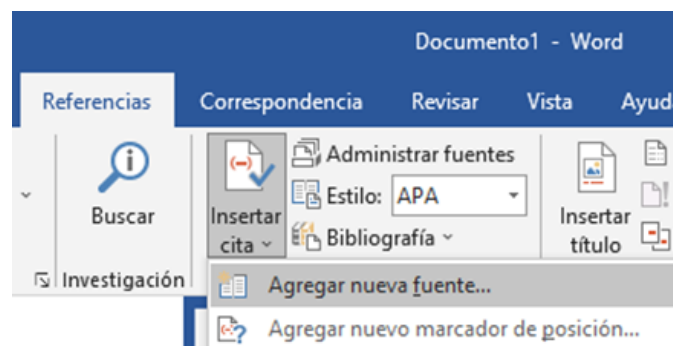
Documento1 - Word

Referencias Correspondencia Revisar Vista Ayud

Buscar

Investigación

Insertar cita

Administrar fuentes

Estilo: APA

Bibliografía

Insertar título

Agregar nueva fuente...

Agregar nuevo marcador de posición...